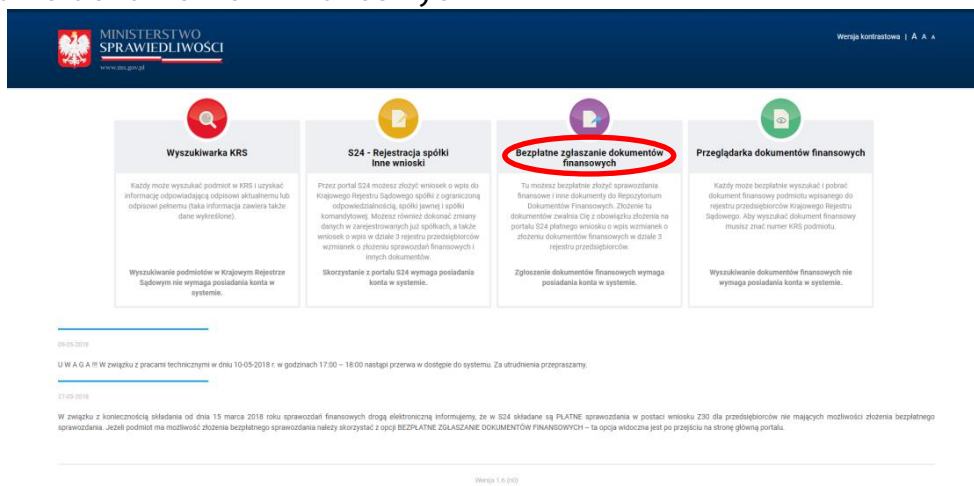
MINISTERSTWO
SPRAWIEDLIWOŚCI
www.ms.gov.pl

Wersja kontrastowa | A A A

Wyszukiwarka KRS

Każdy może wyszukać podmiot w KRS i uzyskać informację odpowiadającą odpisowi aktualnemu lub odpisowi pełnemu (taka informacja zawiera także dane wykreślone).

Wyszukiwanie podmiotów w Krajowym Rejestrze Sądowym nie wymaga posiadania konta w systemie.

S24 - Rejestracja spółki
Inne wnioski

Przez portal S24 możesz złożyć wniosek o wpis do Krajowego Rejestru Sądowego spółki z ograniczoną odpowiedzialnością, spółki jawnej i spółki komandytowej. Możesz również dokonać zmiany danych w zarejestrowanych już spółkach, a także wniosek o wpis w dziale 3 rejestru przedsiębiorców wzmianek o złożeniu sprawozdań finansowych i innych dokumentów.

Skorzystanie z portalu S24 wymaga posiadania konta w systemie.

Bezpłatne zgłaszanie dokumentów finansowych

Tu możesz bezpłatnie złożyć sprawozdania finansowe i inne dokumenty do Repozytorium Dokumentów Finansowych. Złożenie tu dokumentów zwalnia Cię z obowiązku złożenia na portalu S24 płatnego wniosku o wpis wzmianek o złożeniu dokumentów finansowych w dziale 3 rejestru przedsiębiorców.

Zgłoszenie dokumentów finansowych wymaga posiadania konta w systemie.

Przeglądarka dokumentów finansowych

Każdy może bezpłatnie wyszukać i pobrać dokument finansowy podmiotu wpisanego do rejestru przedsiębiorców Krajowego Rejestru Sądowego. Aby wyszukać dokument finansowy musisz znać numer KRS podmiotu.

Wyszukiwanie dokumentów finansowych nie wymaga posiadania konta w systemie.

09-05-2018

U W A G A !!! W związku z pracami technicznymi w dniu 10-05-2018 r. w godzinach 17:00 – 18:00 nastąpi przerwa w dostępie do systemu. Za utrudnienia przepraszamy.

27-03-2018

W związku z koniecznością składania od dnia 15 marca 2018 roku sprawozdań finansowych drogą elektroniczną informujemy, że w S24 składane są PŁATNE sprawozdania w postaci wniosku Z30 dla przedsiębiorców nie mających możliwości złożenia bezpłatnego sprawozdania. Jeżeli podmiot ma możliwość złożenia bezpłatnego sprawozdania należy skorzystać z opcji BEZPŁATNE ZGŁASZANIE DOKUMENTÓW FINANSOWYCH – ta opcja widoczna jest po przejściu na stronę główną portalu.

Wersja 1.6 (r0)